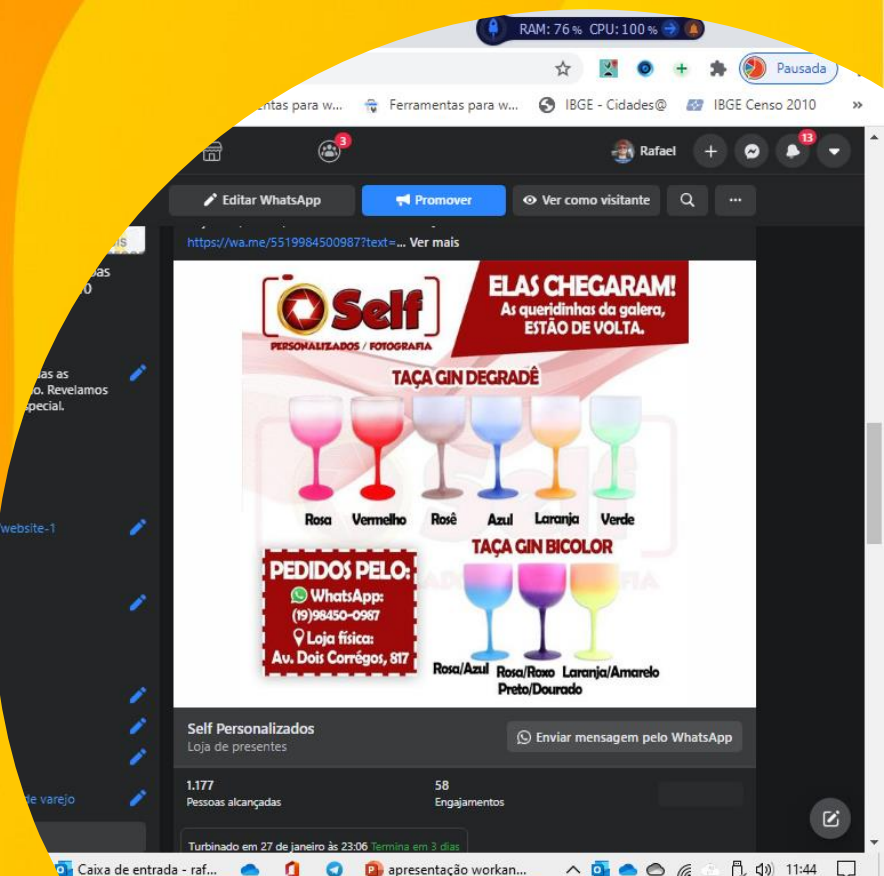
RAM: 76 % CPU: 100 %

Pausada

entas para w... Ferramentas para w... IBGE - Cidades@ IBGE Censo 2010 »

3

Rafael

13

Editar WhatsApp

Promover

Ver como visitante

...

https://wa.me/5519984500987?text=... Ver mais

Self

PERSONALIZADOS / FOTOGRAFIA

ELAS CHEGARAM!
As queridinhas da galera, ESTÃO DE VOLTA.

TAÇA GIN DEGRADÊ

Rosa Vermelho Rosê Azul Laranja Verde

TAÇA GIN BICOLOR

PEDIDOS PELO:
WhatsApp:
(19)98450-0987
Loja física:
Av. Dois Córregos, 817

Rosa/Azul Rosa/Roxo Preto/Dourado Laranja/Amarelo

Self Personalizados
Loja de presentes

Enviar mensagem pelo WhatsApp

1.177
Pessoas alcançadas

58
Engajamentos

Turbinado em 27 de janeiro às 23:06 Termina em 3 dias

as
bas
0

as as
o. Revelamos
pecial.

website-1

de varejo

Caixa de entrada - raf...

apresentação workan...

11:44